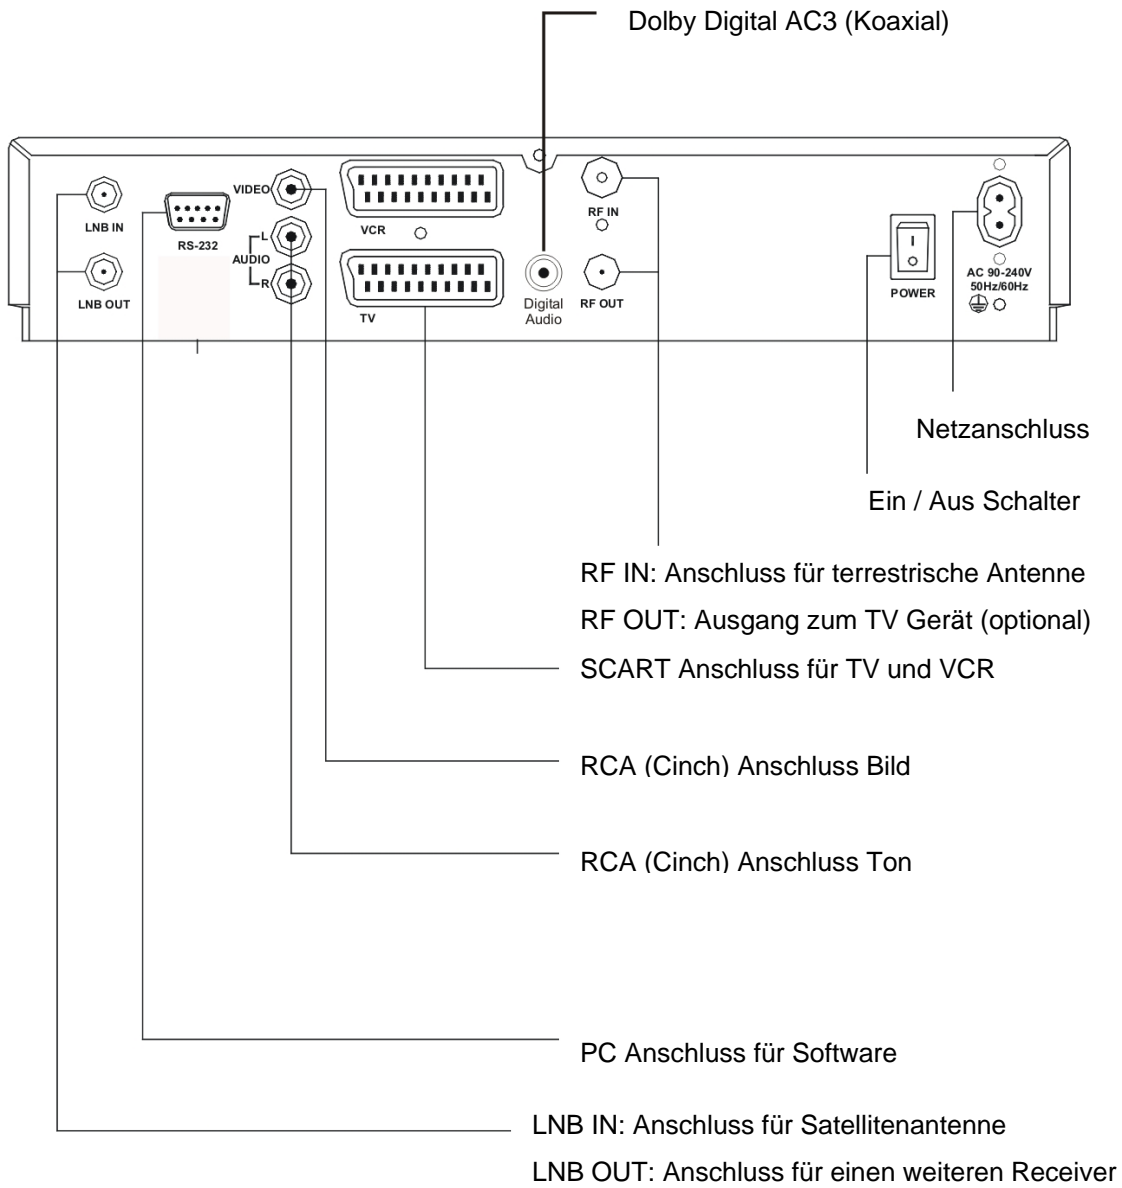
Dolby Digital AC3 (Koaxial)

LNB IN

LNB OUT

RS-232

VIDEO

L
AUDIO
R

VCR

TV

Digital Audio

RF IN

RF OUT

I

POWER

AC 90-240V
50Hz/60Hz

Netzanschluss

Ein / Aus Schalter

RF IN: Anschluss für terrestrische Antenne

RF OUT: Ausgang zum TV Gerät (optional)

SCART Anschluss für TV und VCR

RCA (Cinch) Anschluss Bild

RCA (Cinch) Anschluss Ton

PC Anschluss für Software

LNB IN: Anschluss für Satellitenantenne

LNB OUT: Anschluss für einen weiteren Receiver